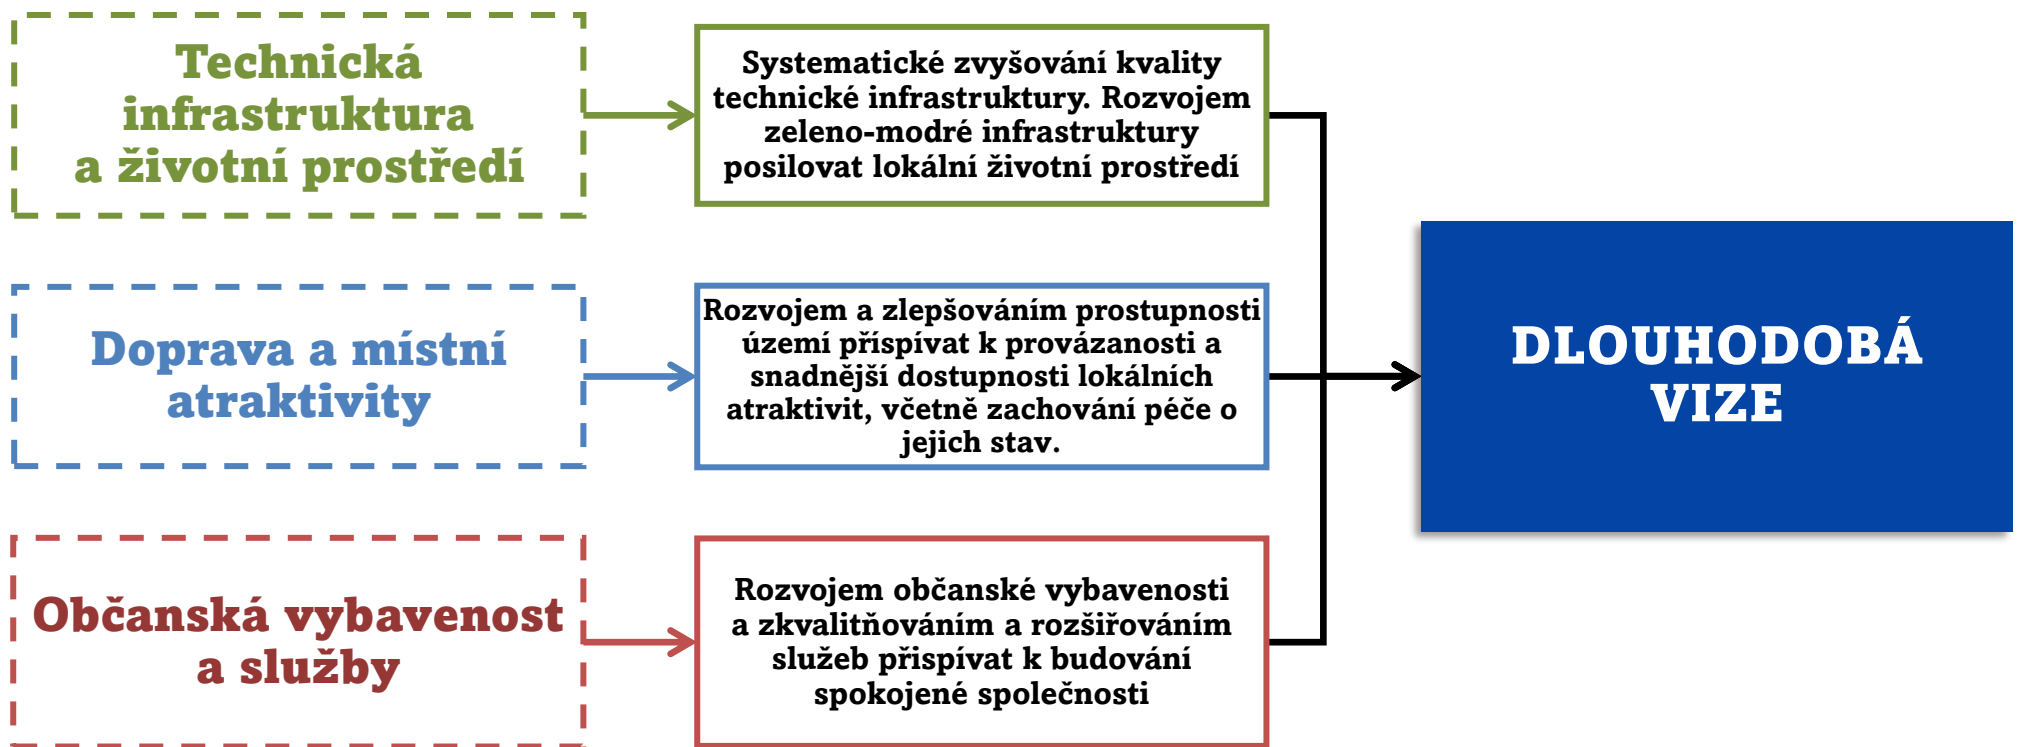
Technická infrastruktura a životní prostředí

Systematické zvyšování kvality technické infrastruktury. Rozvojem zeleno-modré infrastruktury posilovat lokální životní prostředí

Doprava a místní atraktivity

Rozvojem a zlepšováním prostupnosti území přispívat k provázanosti a snadnější dostupnosti lokálních atraktivit, včetně zachování péče o jejich stav.

Občanská vybavenost a služby

Rozvojem občanské vybavenosti a zkvalitňováním a rozšiřováním služeb přispívat k budování spokojené společnosti

DLOUHODOBÁ VIZE